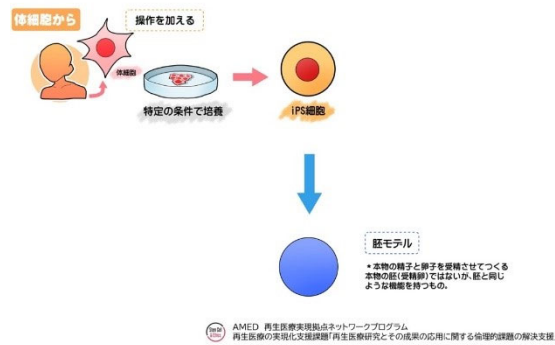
体細胞から

操作を加える

体細胞

特定の条件で培養

iPS細胞

胚モデル

＊本物の精子と卵子を受精させてつくる本物の胚(受精卵)ではないが、胚と同じような機能を持つもの。

AMED 再生医療実現拠点ネットワークプログラム
再生医療の実現化支援課題「再生医療研究とその成果の応用に関する倫理的課題の解決支援